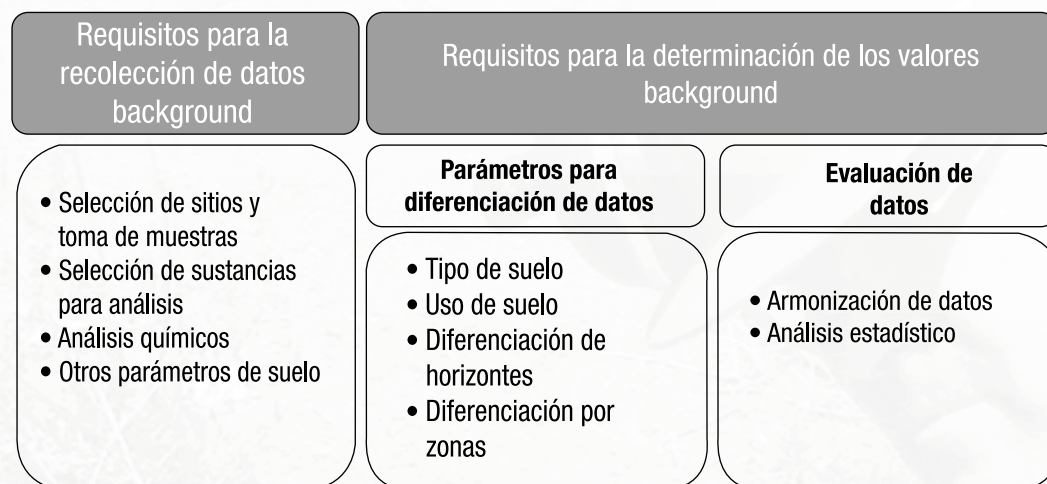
Requisitos para la recolección de datos background

Requisitos para la determinación de los valores background

- Selección de sitios y toma de muestras
- Selección de sustancias para análisis
- Análisis químicos
- Otros parámetros de suelo

Parámetros para diferenciación de datos

- Tipo de suelo
- Uso de suelo
- Diferenciación de horizontes
- Diferenciación por zonas

Evaluación de datos

- Armonización de datos
- Análisis estadístico